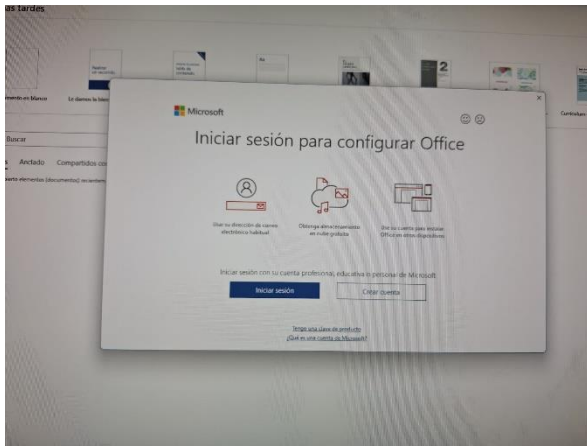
as tardes

umento en blanco

Le damos la bien

Buscar

s Anclado Compartidos co

uestro elementos (documentos) recientem

Microsoft

Iniciar sesión para configurar Office

Use su dirección de correo electrónico habitual

Obtenga almacenamiento en nube gratuito

Use su cuenta para instalar Office en otros dispositivos

Iniciar sesión con su cuenta profesional, educativa o personal de Microsoft.

Iniciar sesión

Crear cuenta

Tengo una clave de producto

¿Qué es una cuenta de Microsoft?

Contratar